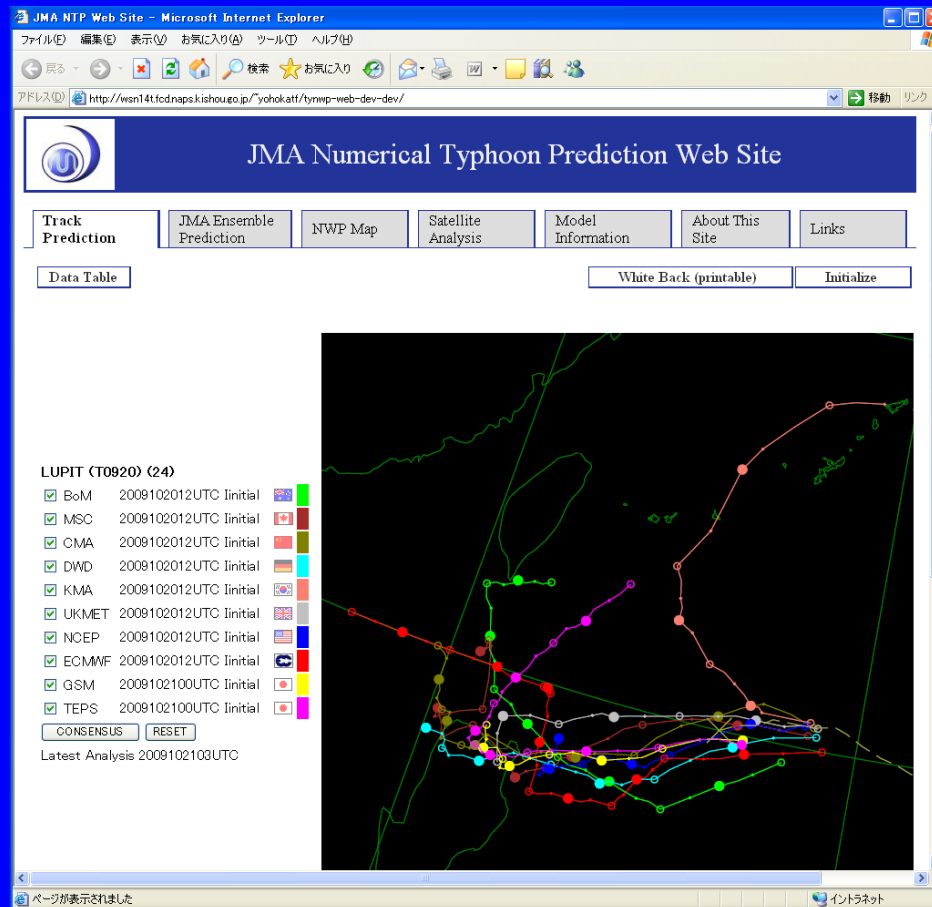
JMA NTP Web Site - Microsoft Internet Explorer

ファイル(F) 編集(E) 表示(V) お気に入り(A) ツール(T) ヘルプ(H)

戻る 検索 お気に入り

アドレス(D) http://wsn14t.fcd.naps.kishou.go.jp/~yohokatf/tynwp-web-dev-dev/ 移動 リンク

JMA Numerical Typhoon Prediction Web Site

Track Prediction | JMA Ensemble Prediction | NWP Map | Satellite Analysis | Model Information | About This Site | Links

Data Table

White Back (printable) Initialize

LUPIT (T0920) (24)

BoM 2009102012UTC Iinitial
MSC 2009102012UTC Iinitial
CMA 2009102012UTC Iinitial
DWD 2009102012UTC Iinitial
KMA 2009102012UTC Iinitial
UKMET 2009102012UTC Iinitial
NCEP 2009102012UTC Iinitial
ECMWF 2009102012UTC Iinitial
GSM 2009102100UTC Iinitial
TEPS 2009102100UTC Iinitial

CONSENSUS RESET

Latest Analysis 2009102103UTC

ページが表示されました

イントラネット